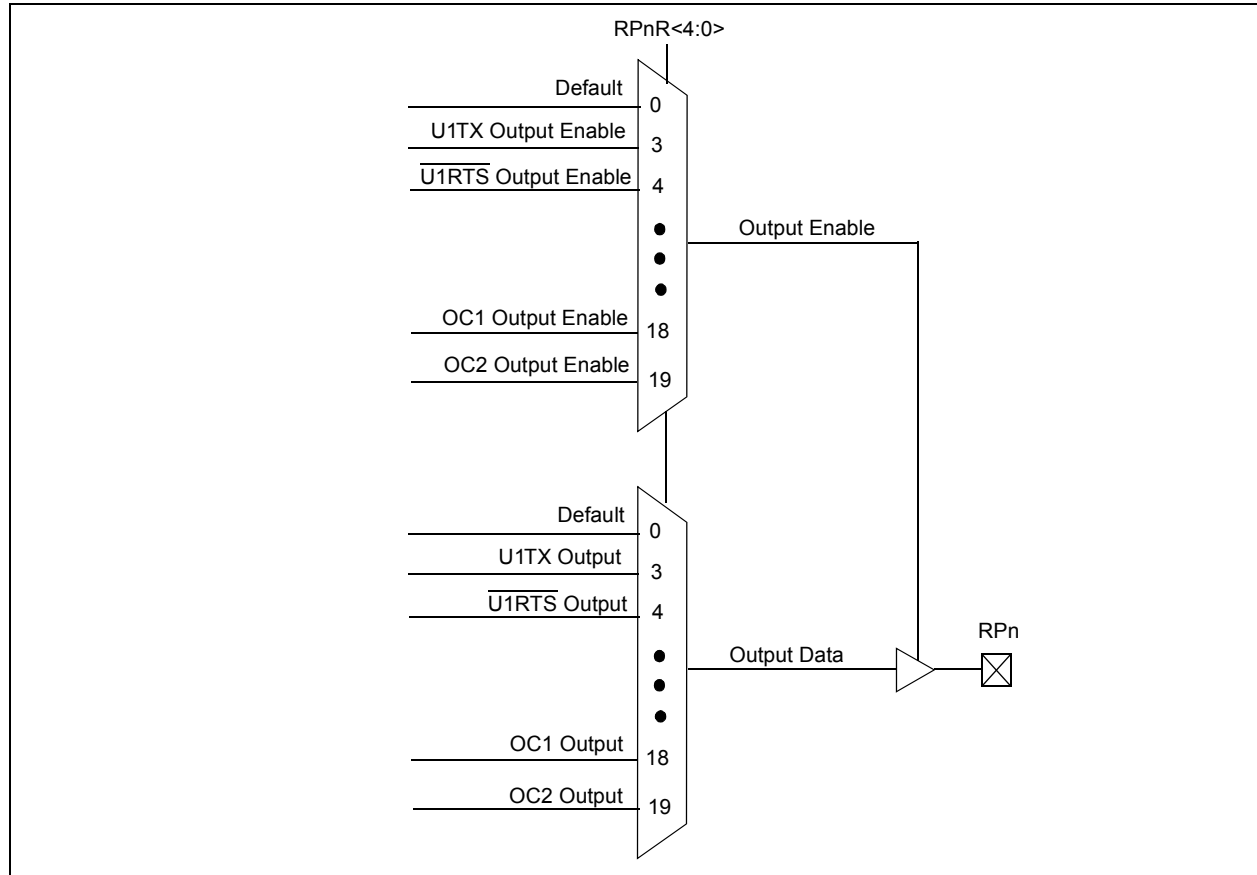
RPnR<4:0>

Default
0
U1TX Output Enable
3
$\overline{\text{U1RTS}}$ Output Enable
4
•
•
•
OC1 Output Enable
18
OC2 Output Enable
19

Output Enable

Default
0
U1TX Output
3
$\overline{\text{U1RTS}}$ Output
4
•
•
•
OC1 Output
18
OC2 Output
19

Output Data

RPn